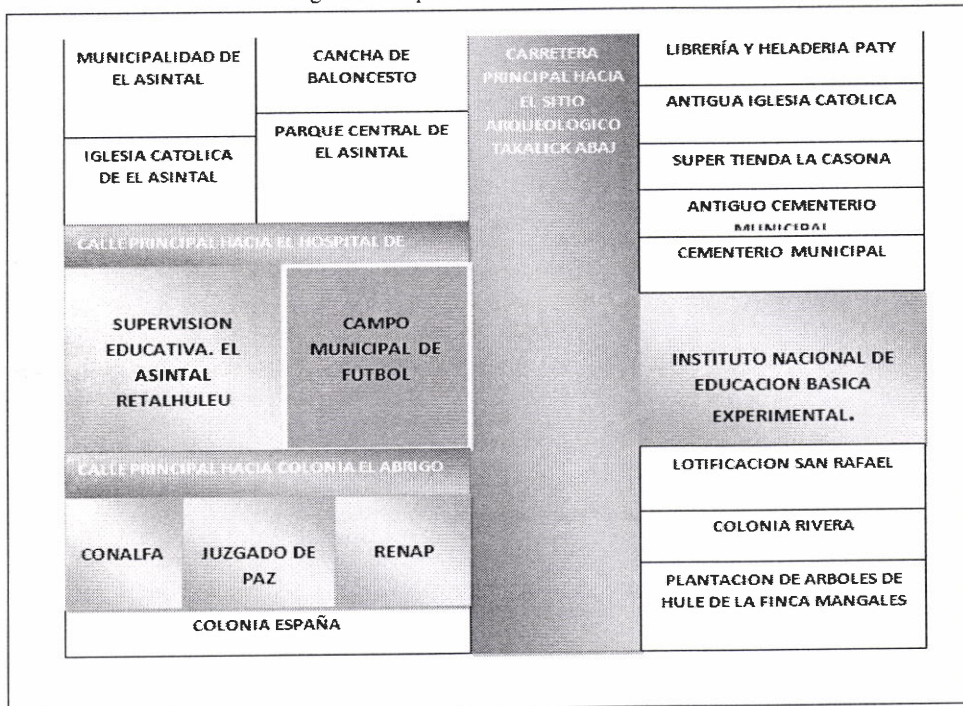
MUNICIPALIDAD DE EL ASINTAL

CANCHA DE BALONCESTO

PARQUE CENTRAL DE EL ASINTAL

IGLESIA CATOLICA DE EL ASINTAL

CARRETERA PRINCIPAL HACIA EL SITIO ARQUEOLOGICO TAKALICK ABAJ

LIBRERÍA Y HELADERIA PATY

ANTIGUA IGLESIA CATOLICA

SUPER TIENDA LA CASONA

ANTIGUO CEMENTERIO MUNICIPAL

CEMENTERIO MUNICIPAL

CALLE PRINCIPAL HACIA EL HOSPITAL DE

SUPERVISION EDUCATIVA. EL ASINTAL RETALHULEU

CAMPO MUNICIPAL DE FUTBOL

INSTITUTO NACIONAL DE EDUCACION BASICA EXPERIMENTAL.

CALLE PRINCIPAL HACIA COLONIA EL ABRIGO

LOTIFICACION SAN RAFAEL

COLONIA RIVERA

CONALFA

JUZGADO DE PAZ

RENAP

PLANTACION DE ARBOLES DE HULE DE LA FINCA MANGALES

COLONIA ESPAÑA